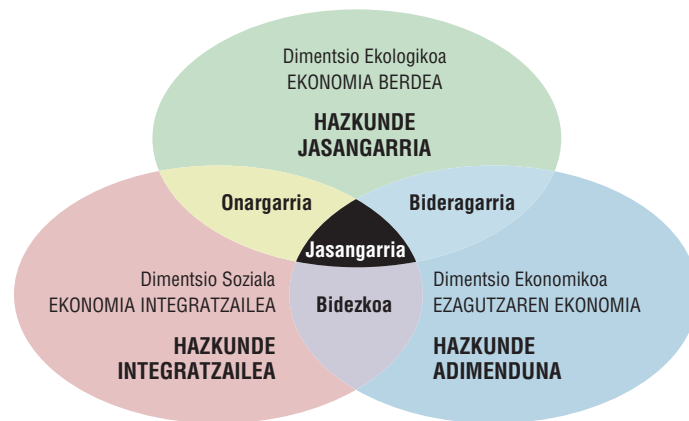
Dimentsio Ekologikoa
EKONOMIA BERDEA

HAZKUNDE
JASANGARRIA

Onargarria

Bideragarria

Jasangarria

Dimentsio Soziala
EKONOMIA INTEGRATZAILEA

HAZKUNDE
INTEGRATZAILEA

Bidezkoa

Dimentsio Ekonomikoa
EZAGUTZAREN EKONOMIA

HAZKUNDE
ADIMENDUNA